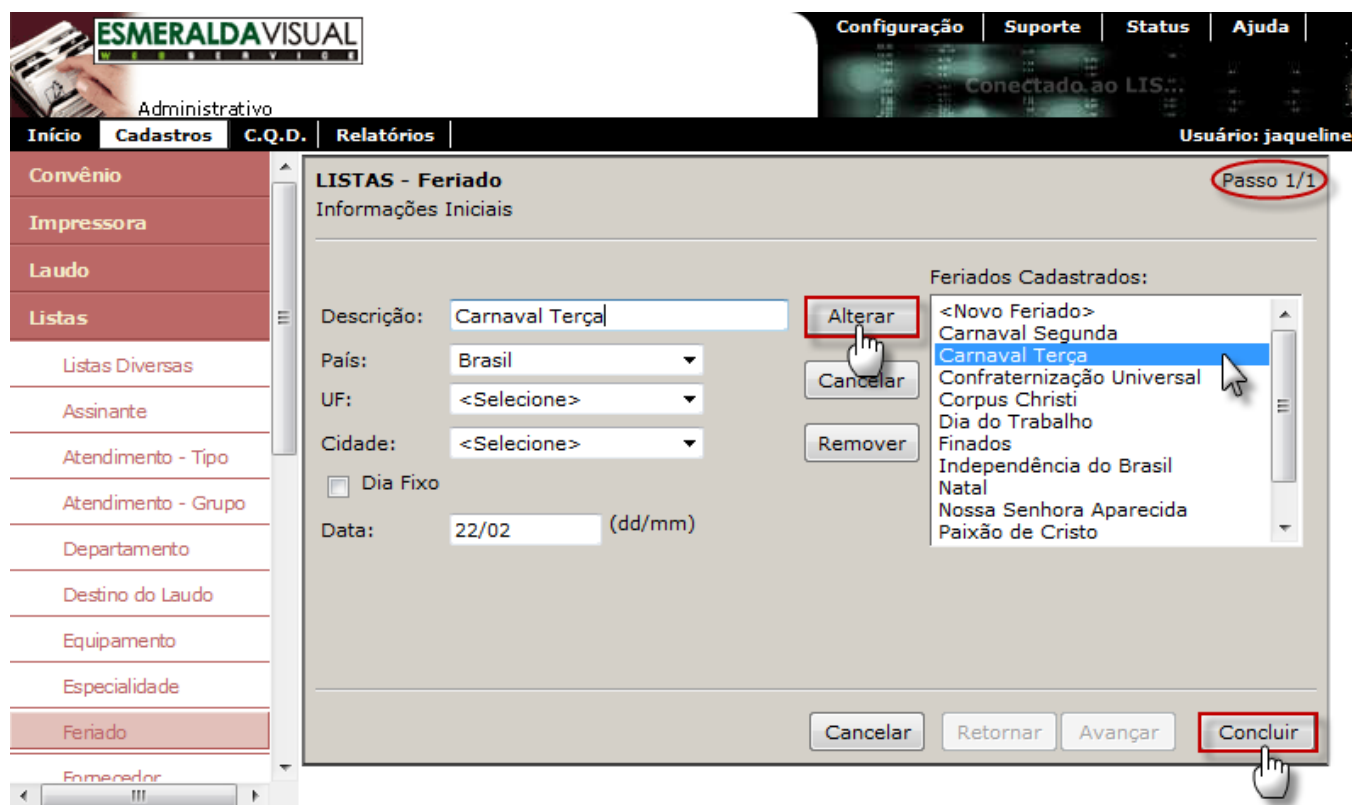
ESMERALDAVISUAL
WEB SERVICE
Administrativo

Configuração | Suporte | Status | Ajuda

Conectado ao LIS...

Início | Cadastros | C.Q.D. | Relatórios

Usuário: jaqueline

Convênio
Impressora
Laudo
Listas
Listas Diversas
Assinante
Atendimento - Tipo
Atendimento - Grupo
Departamento
Destino do Laudo
Equipamento
Especialidade
Feriado
Fornecedor

LISTAS - Feriado
Informações Iniciais

Passo 1/1

Descrição: Carnaval Terça
País: Brasil
UF: <Selecione>
Cidade: <Selecione>
Dia Fixo
Data: 22/02 (dd/mm)

Alterar
Cancelar
Remover

Feriados Cadastrados:
<Novo Feriado>
Carnaval Segunda
Carnaval Terça
Confraternização Universal
Corpus Christi
Dia do Trabalho
Finados
Independência do Brasil
Natal
Nossa Senhora Aparecida
Paixão de Cristo

Cancelar | Retornar | Avançar | Concluir